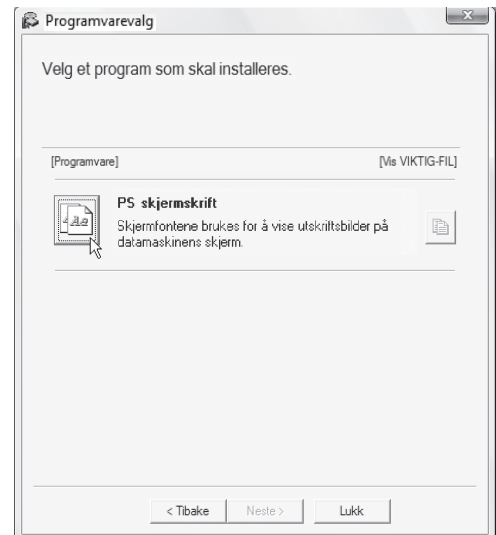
Programvarevalg

Velg et program som skal installeres.

[Programvare] [Vis VIKTIG-FIL]

PS skjermskrift
Skjermfontene brukes for å vise utskriftsbilder på datamaskinens skjerm.

< Tilbake Neste > Lukk